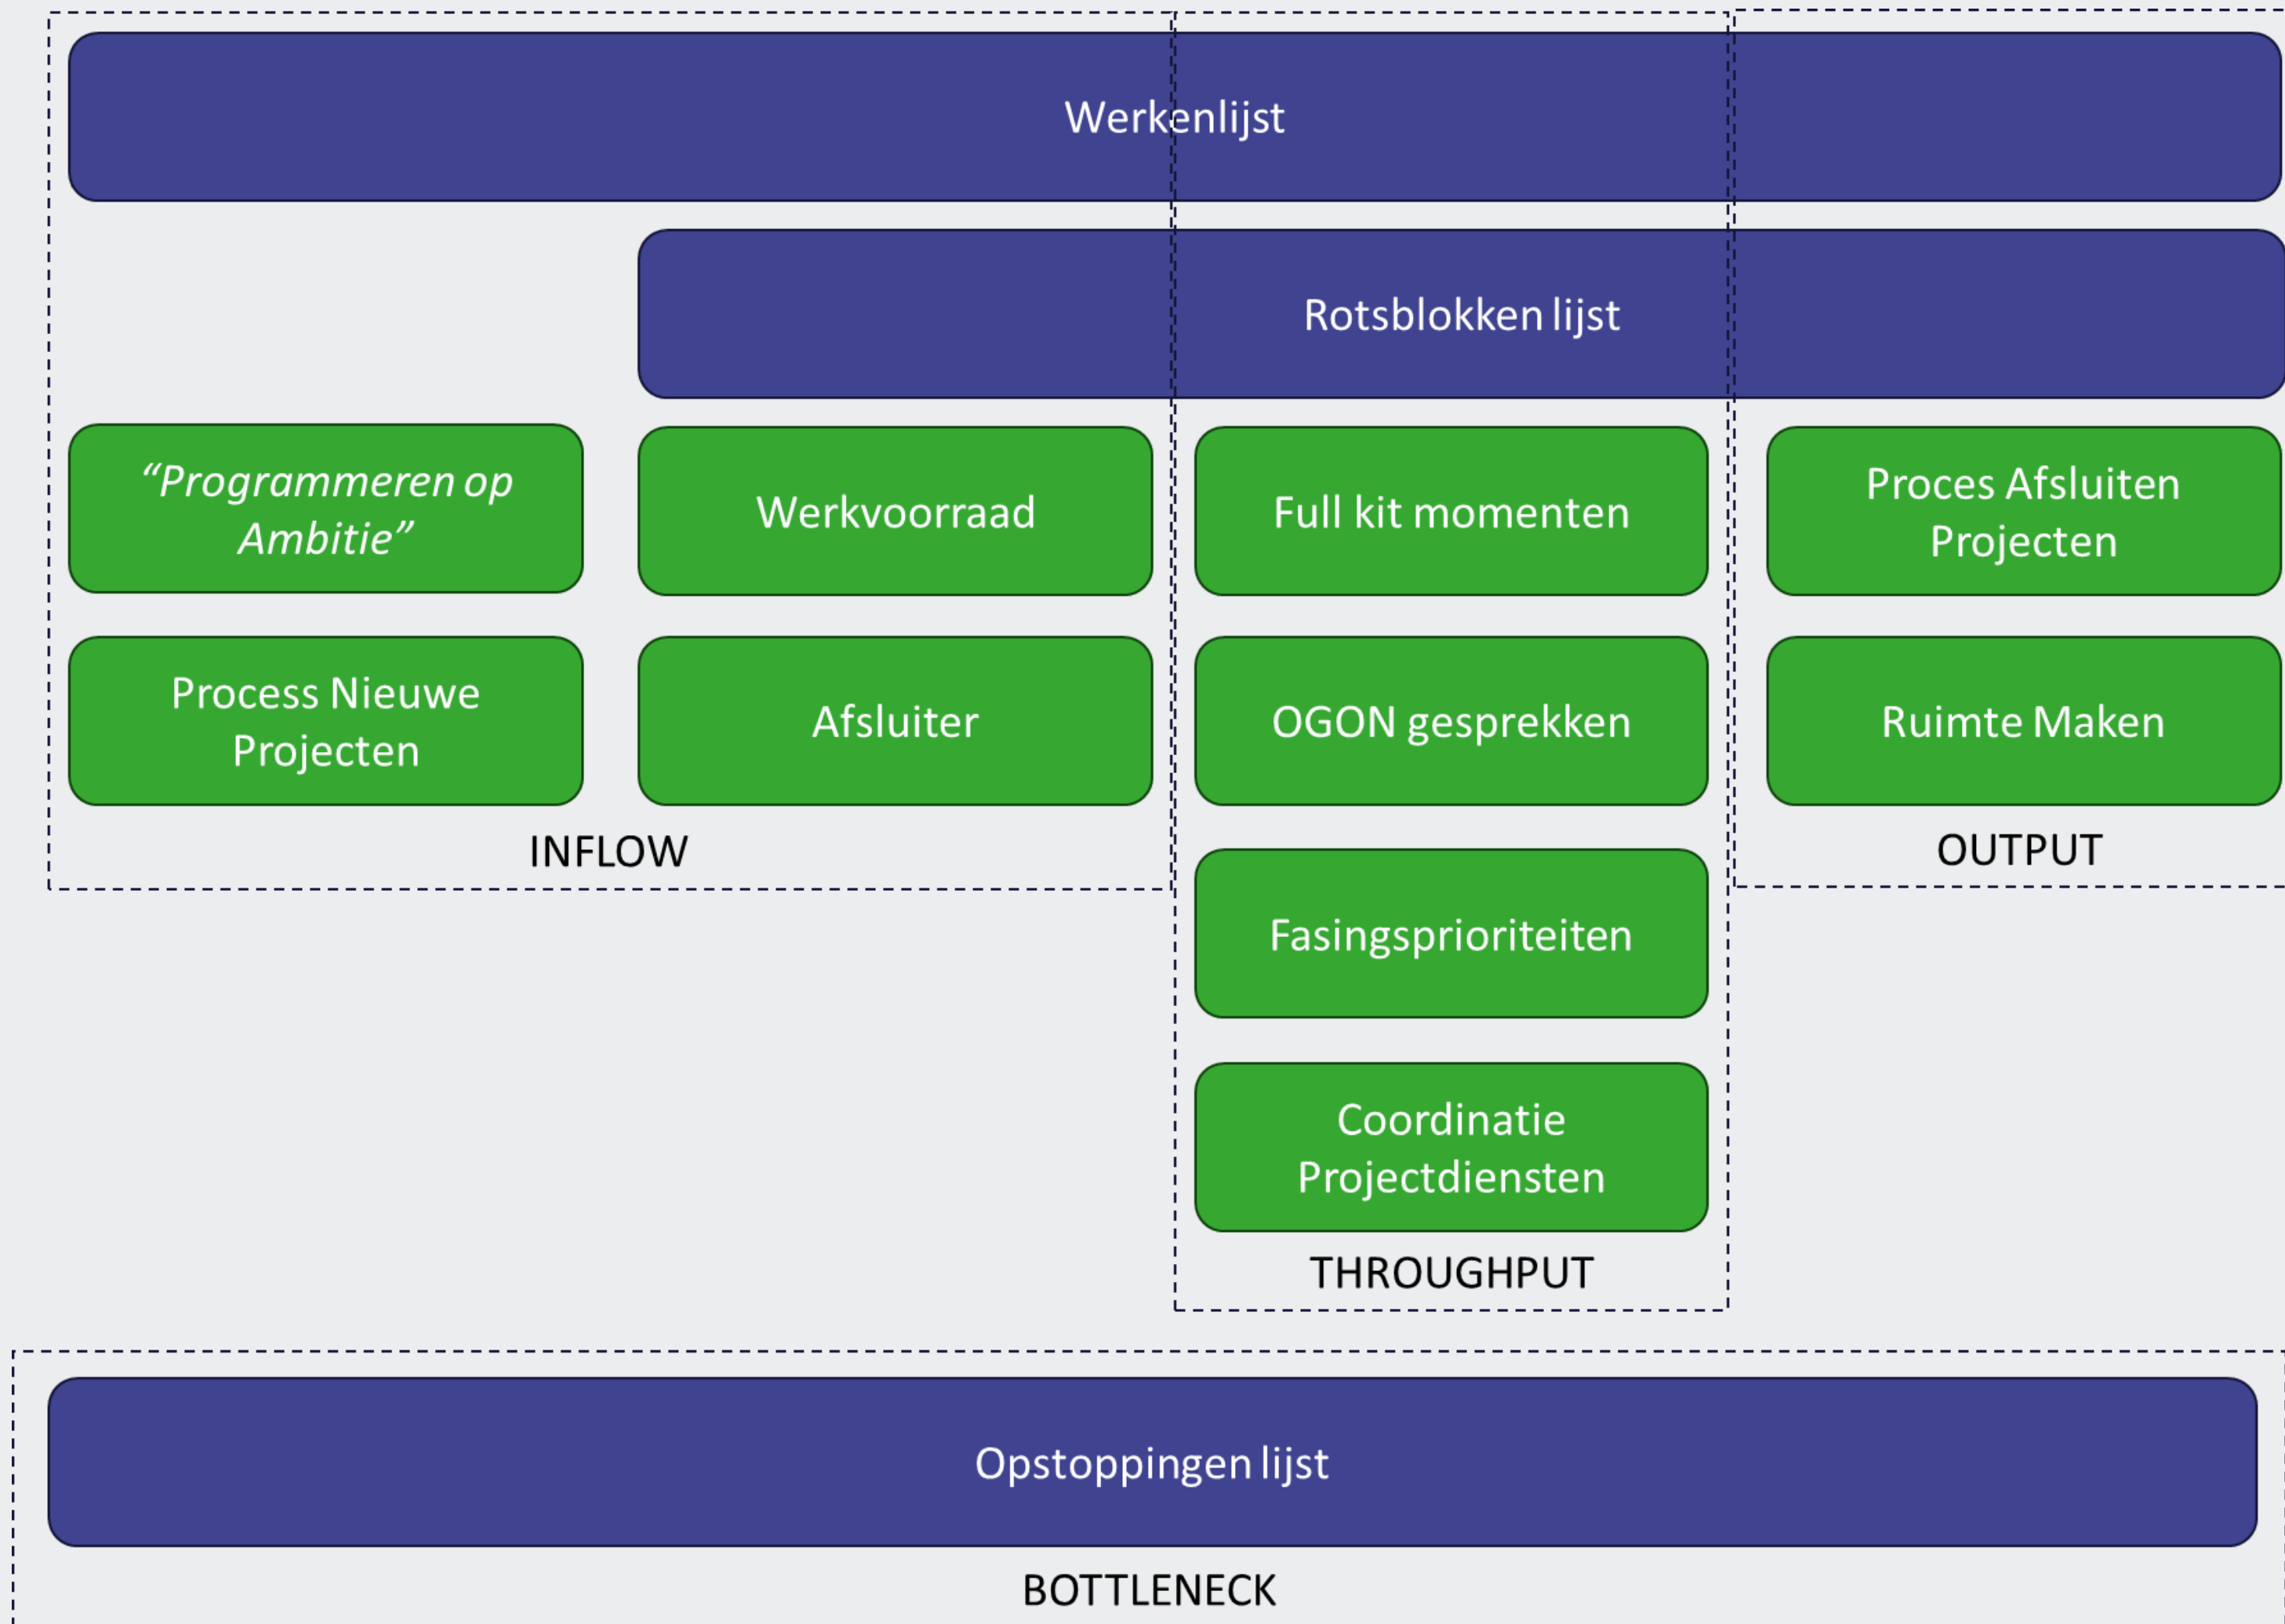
Werkenlijst

Rotsblokken lijst

*“Programmeren op Ambitie”*

Werkvoorraad

Full kit momenten

Proces Afsluiten Projecten

Process Nieuwe Projecten

Afsluiter

OGON gesprekken

Ruimte Maken

INFLOW

OUTPUT

Fasingsprioriteiten

Coordinatie Projectdiensten

THROUGHPUT

Opstoppingen lijst

BOTTLENECK